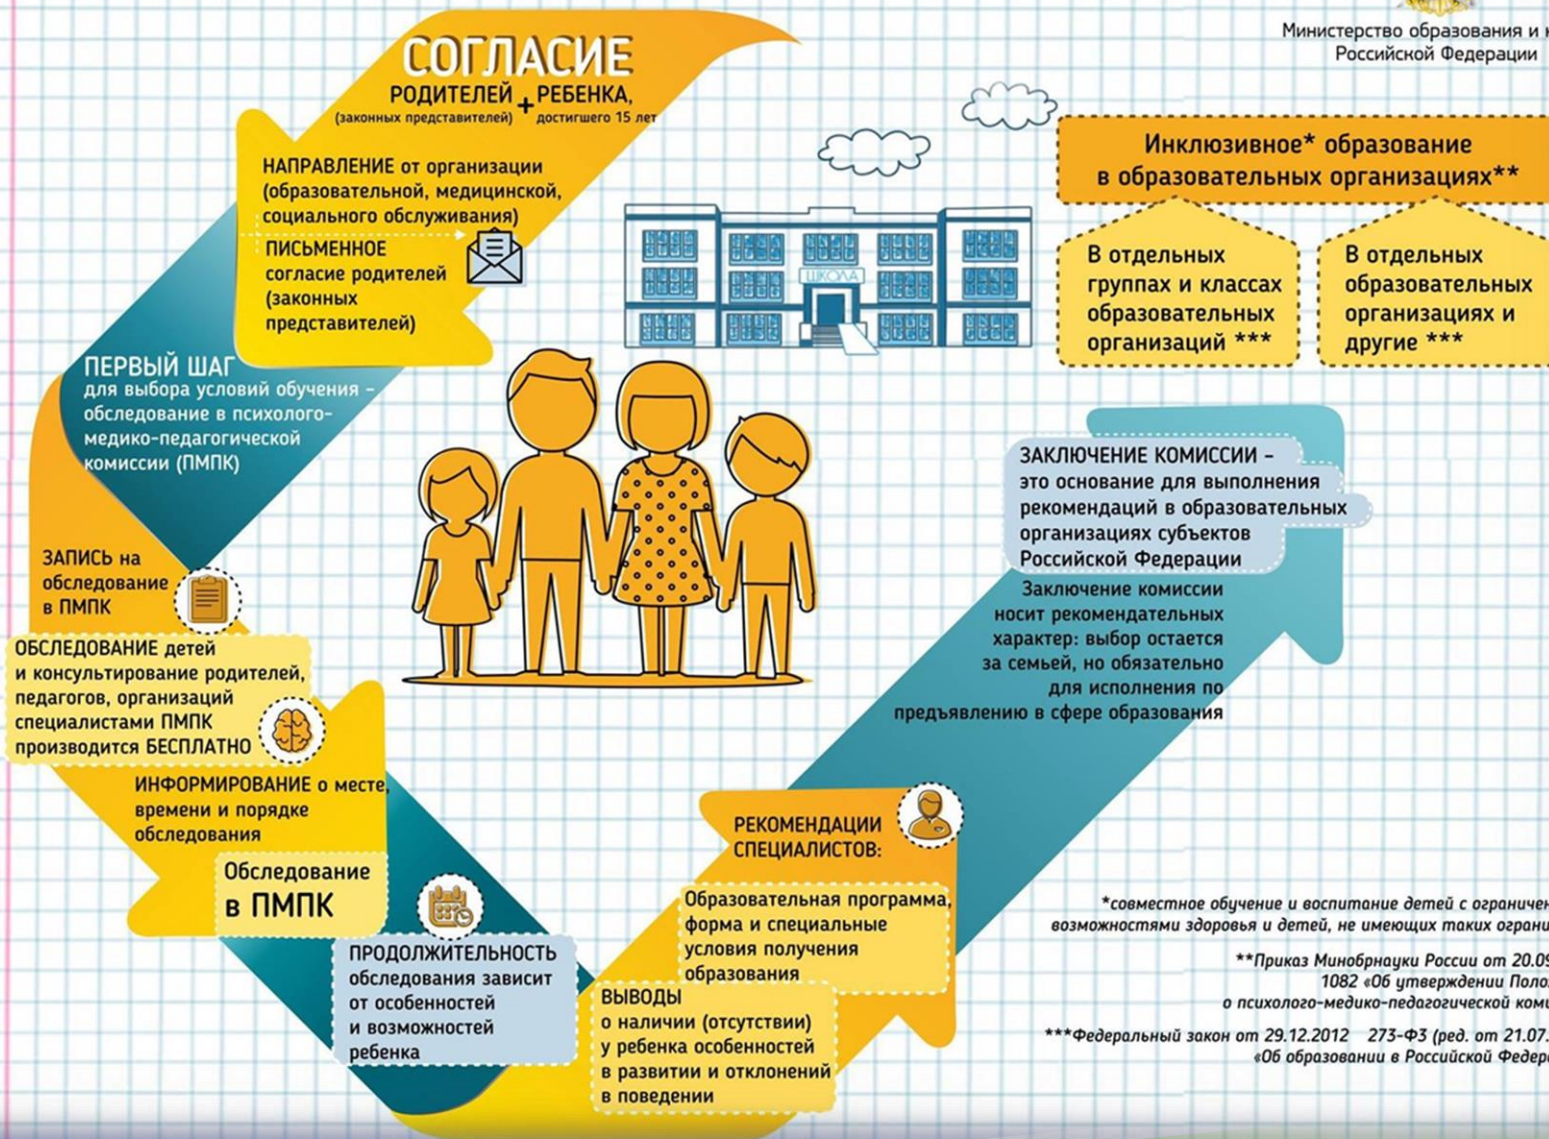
Министерство образования и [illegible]
Российской Федерации

СОГЛАСИЕ
РОДИТЕЛЕЙ (законных представителей) + РЕБЕНКА, достигшего 15 лет

НАПРАВЛЕНИЕ от организации (образовательной, медицинской, социального обслуживания)

ПИСЬМЕННОЕ согласие родителей (законных представителей)

ПЕРВЫЙ ШАГ для выбора условий обучения – обследование в психолого-медико-педагогической комиссии (ПМПК)

ЗАПИСЬ на обследование в ПМПК

ОБСЛЕДОВАНИЕ детей и консультирование родителей, педагогов, организаций специалистами ПМПК производится БЕСПЛАТНО

ИНФОРМИРОВАНИЕ о месте, времени и порядке обследования

Обследование в ПМПК

ПРОДОЛЖИТЕЛЬНОСТЬ обследования зависит от особенностей и возможностей ребенка

ВЫВОДЫ о наличии (отсутствии) у ребенка особенностей в развитии и отклонений в поведении

РЕКОМЕНДАЦИИ СПЕЦИАЛИСТОВ:

Образовательная программа, форма и специальные условия получения образования

ШКОЛА

Инклюзивное* образование в образовательных организациях**

В отдельных группах и классах образовательных организаций ***

В отдельных образовательных организациях и другие ***

ЗАКЛЮЧЕНИЕ КОМИССИИ – это основание для выполнения рекомендаций в образовательных организациях субъектов Российской Федерации

Заключение комиссии носит рекомендательных характер: выбор остается за семьей, но обязательно для исполнения по предъявлению в сфере образования

*совместное обучение и воспитание детей с огранич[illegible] возможностями здоровья и детей, не имеющих таких ограни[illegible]

**Приказ Минобрнауки России от 20.0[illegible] 1082 «Об утверждении Поло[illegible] о психолого-медико-педагогической ком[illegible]

***Федеральный закон от 29.12.2012 273-ФЗ (ред. от 21.07.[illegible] «Об образовании в Российской Федер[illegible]